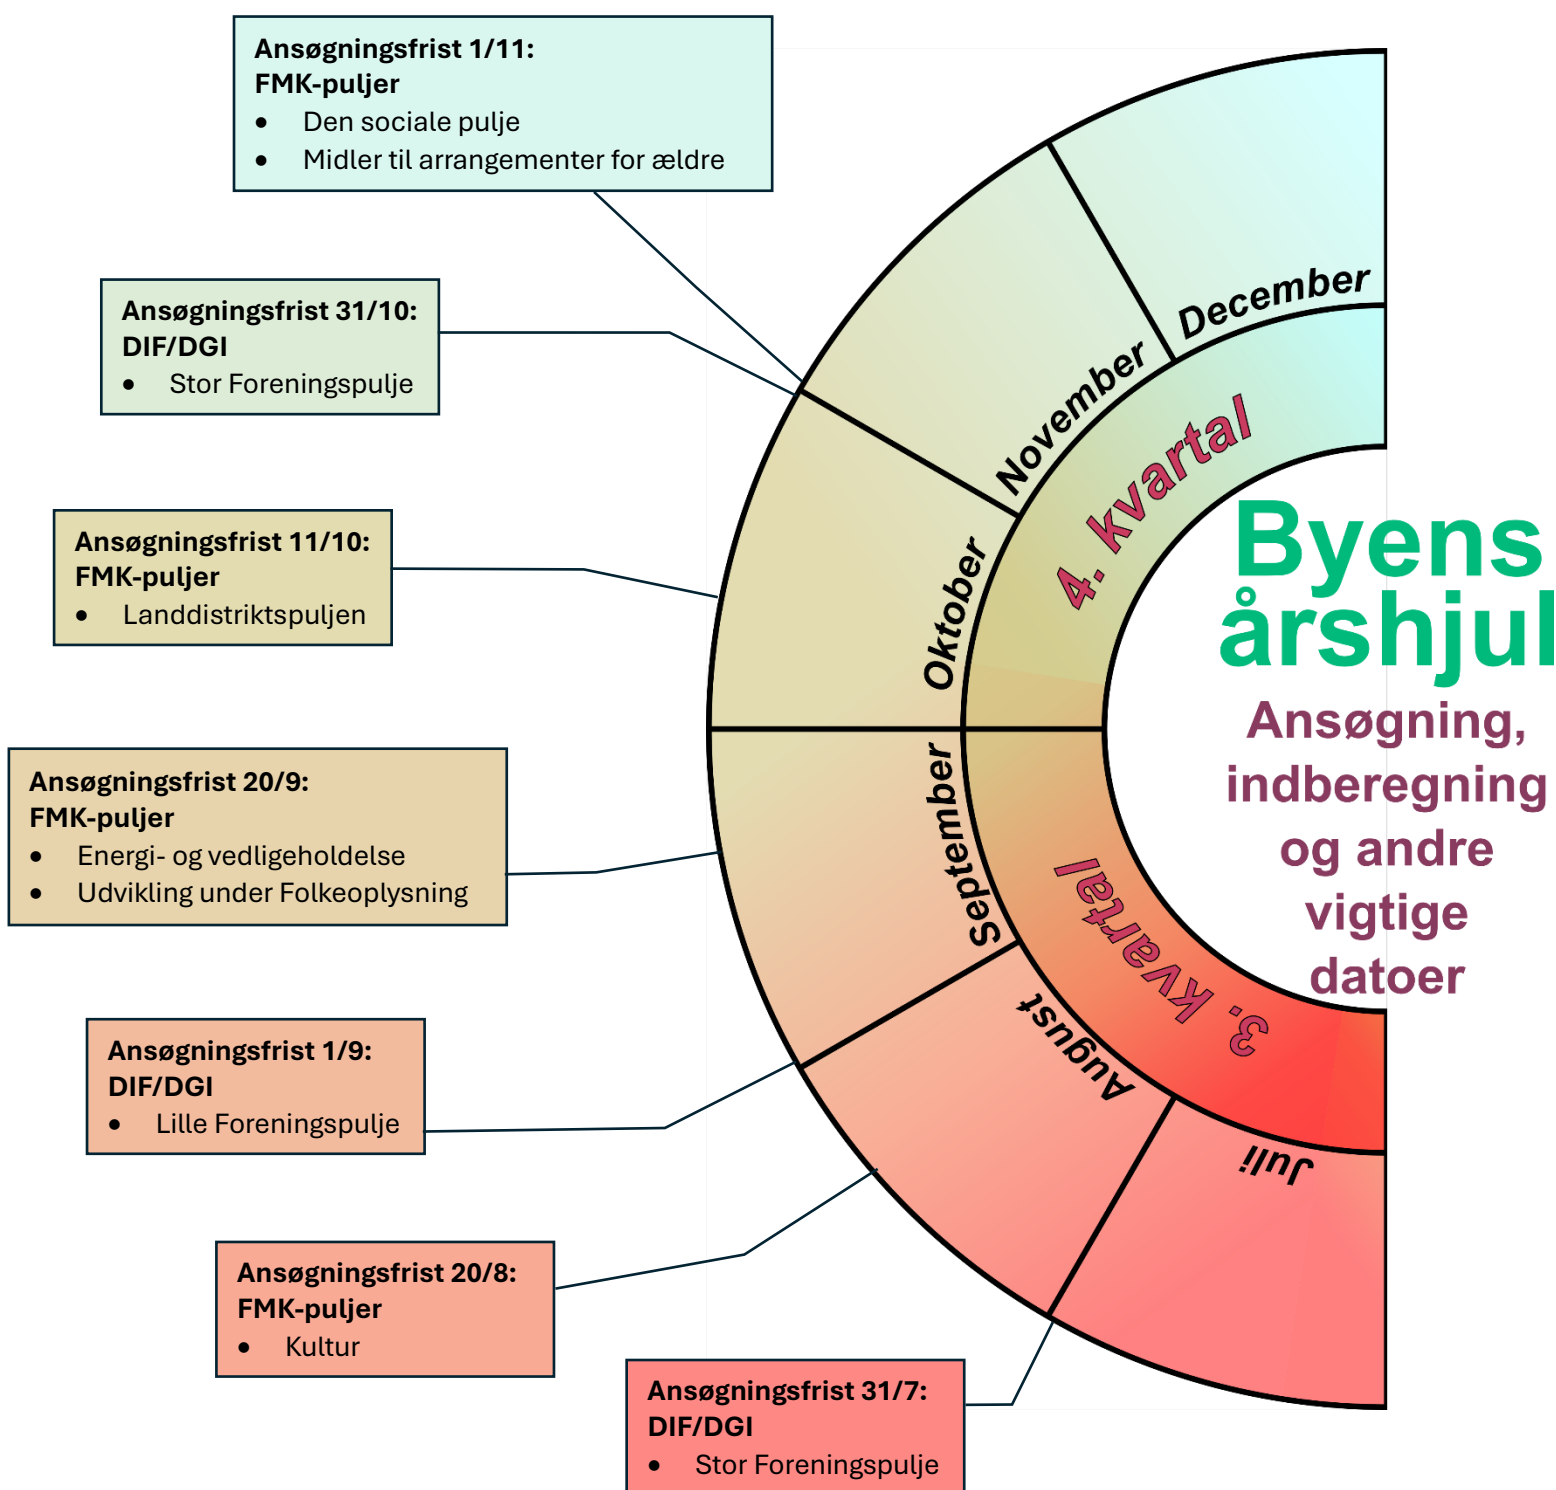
Ansøgningsfrist 1/11:
FMK-puljer
- Den sociale pulje
- Midler til arrangementer for ældre

Ansøgningsfrist 31/10:
DIF/DGI
- Stor Foreningspulje

Ansøgningsfrist 11/10:
FMK-puljer
- Landdistriktspuljen

Ansøgningsfrist 20/9:
FMK-puljer
- Energi- og vedligeholdelse
- Udvikling under Folkeoplysning

Ansøgningsfrist 1/9:
DIF/DGI
- Lille Foreningspulje

Ansøgningsfrist 20/8:
FMK-puljer
- Kultur

Ansøgningsfrist 31/7:
DIF/DGI
- Stor Foreningspulje

December
November
Oktober
September
August
Juli

4. kvartal
3. kvartal

Byens årshjul
Ansøgning, indberegning og andre vigtige datoer